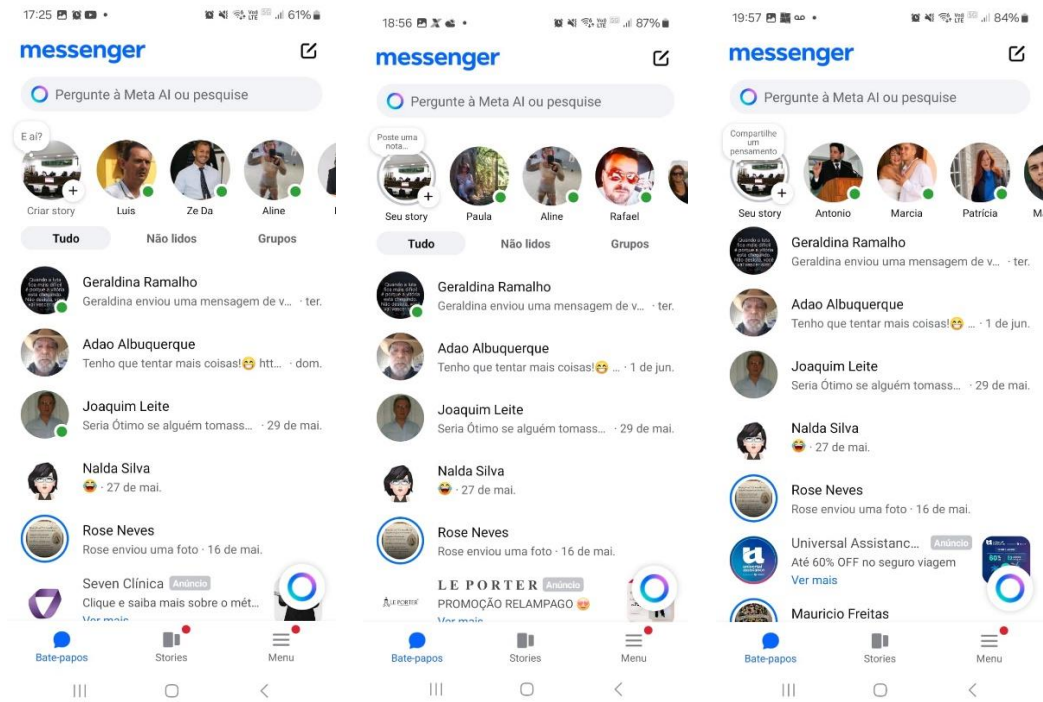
17:25 61%

messenger

Pergunte à Meta AI ou pesquise

E aí?

Criar story Luis Ze Da Aline

Tudo Não lidos Grupos

Geraldina Ramalho
Geraldina enviou uma mensagem de v... · ter.

Adao Albuquerque
Tenho que tentar mais coisas!😁 htt... · dom.

Joaquim Leite
Seria Ótimo se alguém tomass... · 29 de mai.

Nalda Silva
😂 · 27 de mai.

Rose Neves
Rose enviou uma foto · 16 de mai.

Seven Clínica Anúncio
Clique e saiba mais sobre o mét...
Ver mais

Bate-papos Stories Menu

18:56 87%

messenger

Pergunte à Meta AI ou pesquise

Poste uma nota...

Seu story Paula Aline Rafael

Tudo Não lidos Grupos

Geraldina Ramalho
Geraldina enviou uma mensagem de v... · ter.

Adao Albuquerque
Tenho que tentar mais coisas!😁 ... · 1 de jun.

Joaquim Leite
Seria Ótimo se alguém tomass... · 29 de mai.

Nalda Silva
😂 · 27 de mai.

Rose Neves
Rose enviou uma foto · 16 de mai.

LE PORTER Anúncio
PROMOÇÃO RELAMPAGO 😍
Ver mais

Bate-papos Stories Menu

19:57 84%

messenger

Pergunte à Meta AI ou pesquise

Compartilhe um pensamento

Seu story Antonio Marcia Patrícia Ma

Geraldina Ramalho
Geraldina enviou uma mensagem de v... · ter.

Adao Albuquerque
Tenho que tentar mais coisas!😁 ... · 1 de jun.

Joaquim Leite
Seria Ótimo se alguém tomass... · 29 de mai.

Nalda Silva
😂 · 27 de mai.

Rose Neves
Rose enviou uma foto · 16 de mai.

Universal Assistanc... Anúncio
Até 60% OFF no seguro viagem
Ver mais

Mauricio Freitas

Bate-papos Stories Menu